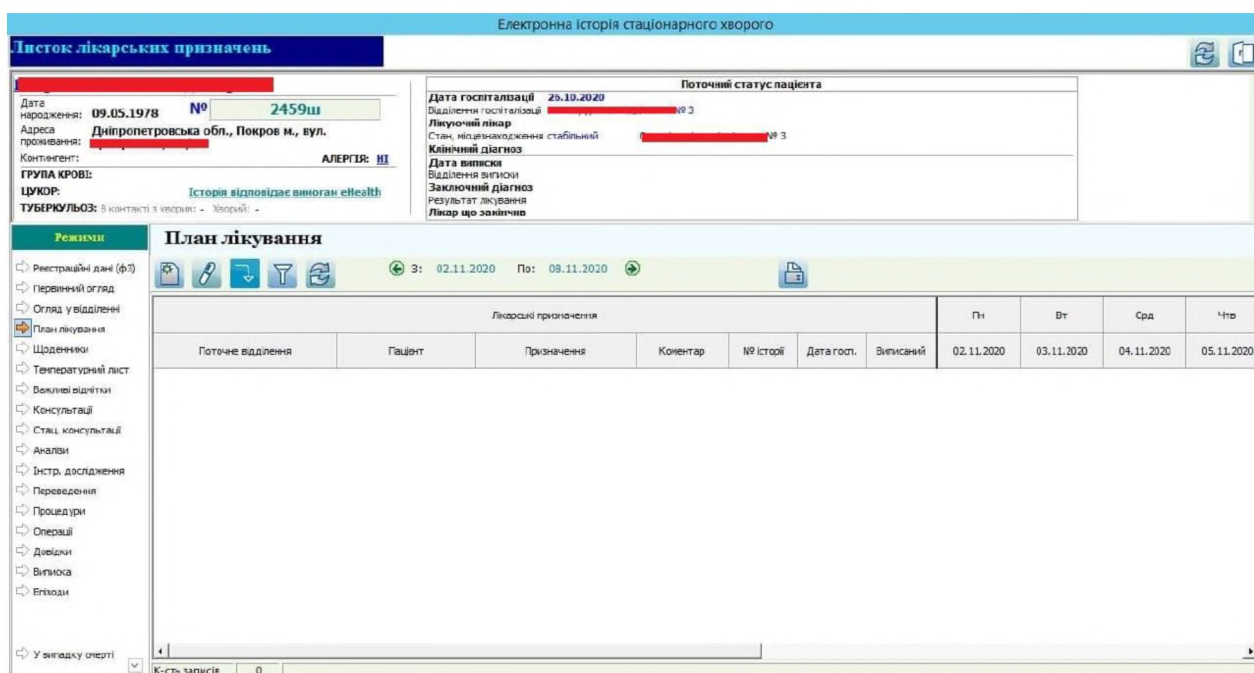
Електронна історія стаціонарного хворого

Листок лікарських призначень

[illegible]
Дата народження: 09.05.1978 № 2459ш
Адреса проживання: Дніпропетровська обл., Покров м., вул. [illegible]
Контингент: АЛЕРГІЯ: НІ
ГРУПА КРОВІ:
ЦУКОР: Історія відповідає виногам eHealth
ТУБЕРКУЛЬОЗ: В контакті з хворим: - Хворий: -

Поточний статус пацієнта
Дата госпіталізації 26.10.2020
Відділення госпіталізації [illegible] № 3
Лікуючий лікар
Стан, місцезнаходження стабільний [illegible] № 3
Клінічний діагноз
Дата виписки
Відділення виписки
Заключний діагноз
Результат лікування
Лікар що закінчив

Режими
Реєстраційні дані (ф3)
Первинний огляд
Огляд у відділенні
План лікування
Щоденники
Температурний лист
Важливі відмітки
Консультації
Стац. консультації
Аналізи
Інстр. дослідження
Переведення
Процедури
Операції
Довідки
Виписка
Епізоди
У випадку смерті

План лікування

З: 02.11.2020 По: 08.11.2020

| Лікарські призначення | | | | | | | Пн | Вт | Срд | Чтв |
|---|---|---|---|---|---|---|---|---|---|---|
| Поточне відділення | Пацієнт | Призначення | Коментар | № історії | Дата госп. | Виписаний | 02.11.2020 | 03.11.2020 | 04.11.2020 | 05.11.2020 |

К-сть записів 0